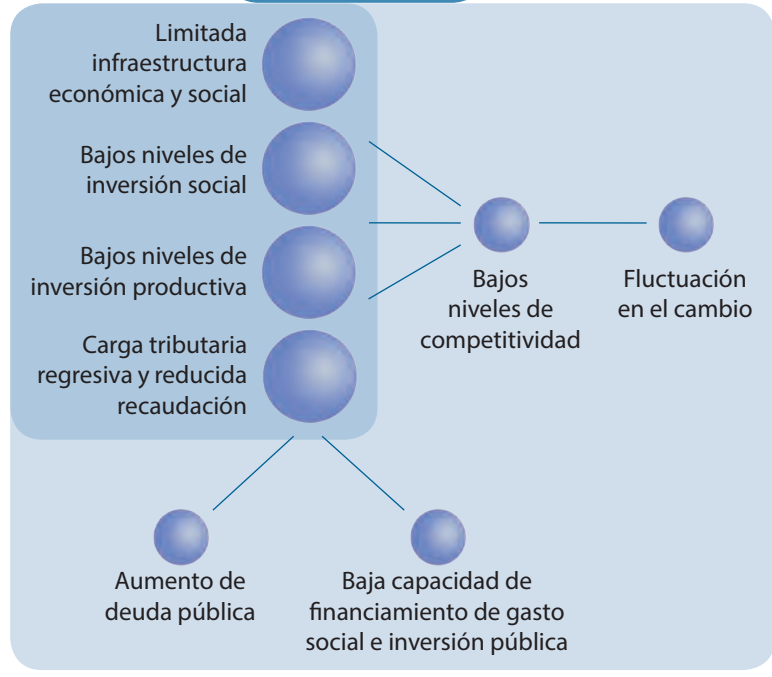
Limitada infraestructura económica y social

Bajos niveles de inversión social

Bajos niveles de inversión productiva

Carga tributaria regresiva y reducida recaudación

Bajos niveles de competitividad

Fluctuación en el cambio

Aumento de deuda pública

Baja capacidad de financiamiento de gasto social e inversión pública